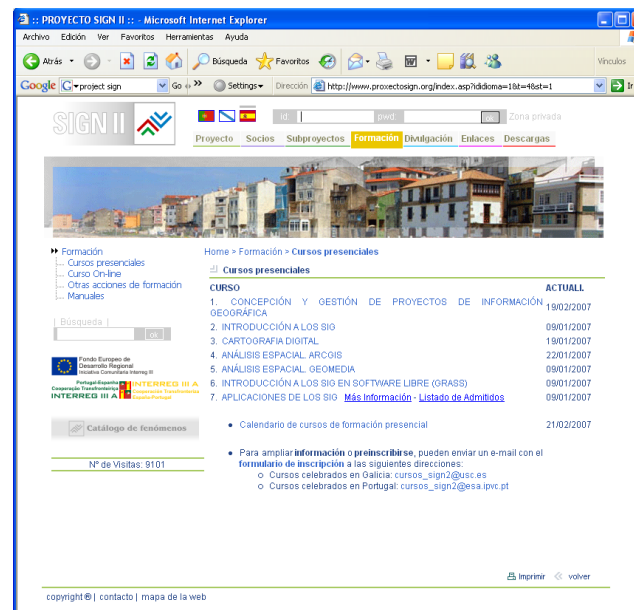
:: PROYECTO SIGN II :: - Microsoft Internet Explorer

Archivo Edición Ver Favoritos Herramientas Ayuda

Atrás Búsqueda Favoritos Vínculos

Google project sign Go Settings Dirección http://www.proxectosign.org/index.asp?ididioma=1&t=4&st=1 Ir

SIGN II

id: pwd: Zona privada

Proyecto Socios Subproyectos Formación Divulgación Enlaces Descargas

Formación
Cursos presenciales
Curso On-line
Otras acciones de formación
Manuales

Búsqueda
go

Fondo Europeo de Desarrollo Regional
Iniciativa Comunitaria Interreg III

Portugal-España Cooperação Transfronteiriça INTERREG III A

INTERREG III A Cooperación Transfronteriza España-Portugal

Catálogo de fenómenos

Nº de Visitas: 9101

Home > Formación > Cursos presenciales

Cursos presenciales

| CURSO | ACTUALL |
|---|---|
| 1. CONCEPCIÓN Y GESTIÓN DE PROYECTOS DE INFORMACIÓN GEOGRÁFICA | 19/02/2007 |
| 2. INTRODUCCIÓN A LOS SIG | 09/01/2007 |
| 3. CARTOGRAFIA DIGITAL | 19/01/2007 |
| 4. ANÁLISIS ESPACIAL. ARCGIS | 22/01/2007 |
| 5. ANÁLISIS ESPACIAL. GEOMEDIA | 09/01/2007 |
| 6. INTRODUCCIÓN A LOS SIG EN SOFTWARE LIBRE (GRASS) | 09/01/2007 |
| 7. APLICACIONES DE LOS SIG - Más Información - Listado de Admitidos | 09/01/2007 |

Calendario de cursos de formación presencial 21/02/2007

Para ampliar información o preinscribirse, pueden enviar un e-mail con el formulario de inscripción a las siguientes direcciones:
Cursos celebrados en Galicia: cursos_sign2@usc.es
Cursos celebrados en Portugal: cursos_sign2@esa.ipvc.pt

Imprimir volver

copyright | contacto | mapa de la web